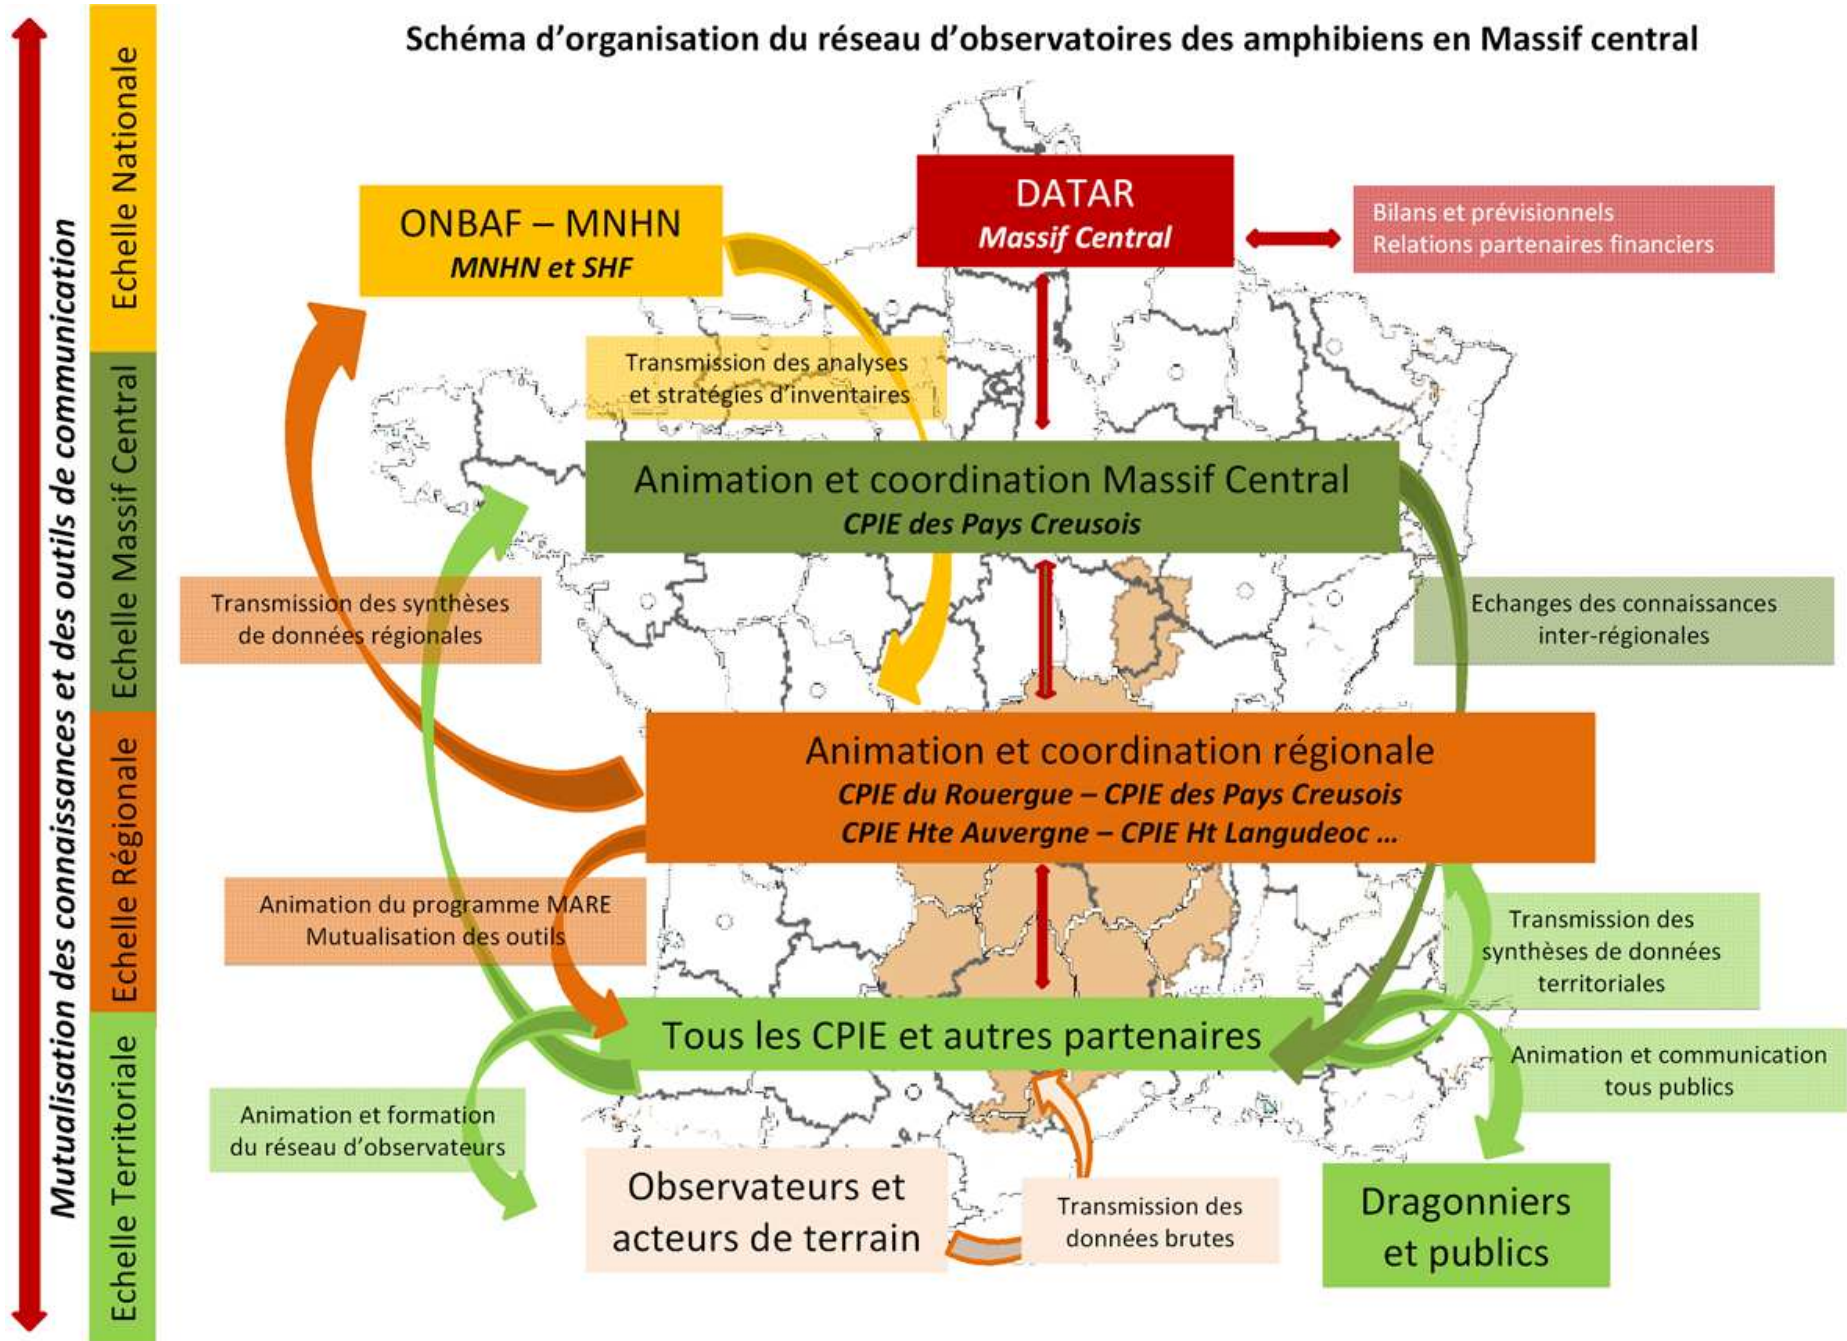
Schéma d'organisation du réseau d'observatoires des amphibiens en Massif central

Mutualisation des connaissances et des outils de communication

Echelle Nationale

Echelle Massif Central

Echelle Régionale

Echelle Territoriale

ONBAF – MNHN
MNHN et SHF

DATAR
Massif Central

Bilans et prévisionnels
Relations partenaires financiers

Transmission des analyses et stratégies d'inventaires

Animation et coordination Massif Central
CPIE des Pays Creusois

Transmission des synthèses de données régionales

Echanges des connaissances inter-régionales

Animation et coordination régionale
CPIE du Rouergue – CPIE des Pays Creusois
CPIE Hte Auvergne – CPIE Ht Langudeoc ...

Animation du programme MARE
Mutualisation des outils

Transmission des synthèses de données territoriales

Tous les CPIE et autres partenaires

Animation et communication tous publics

Animation et formation du réseau d'observateurs

Observateurs et acteurs de terrain

Transmission des données brutes

Dragonniers et publics